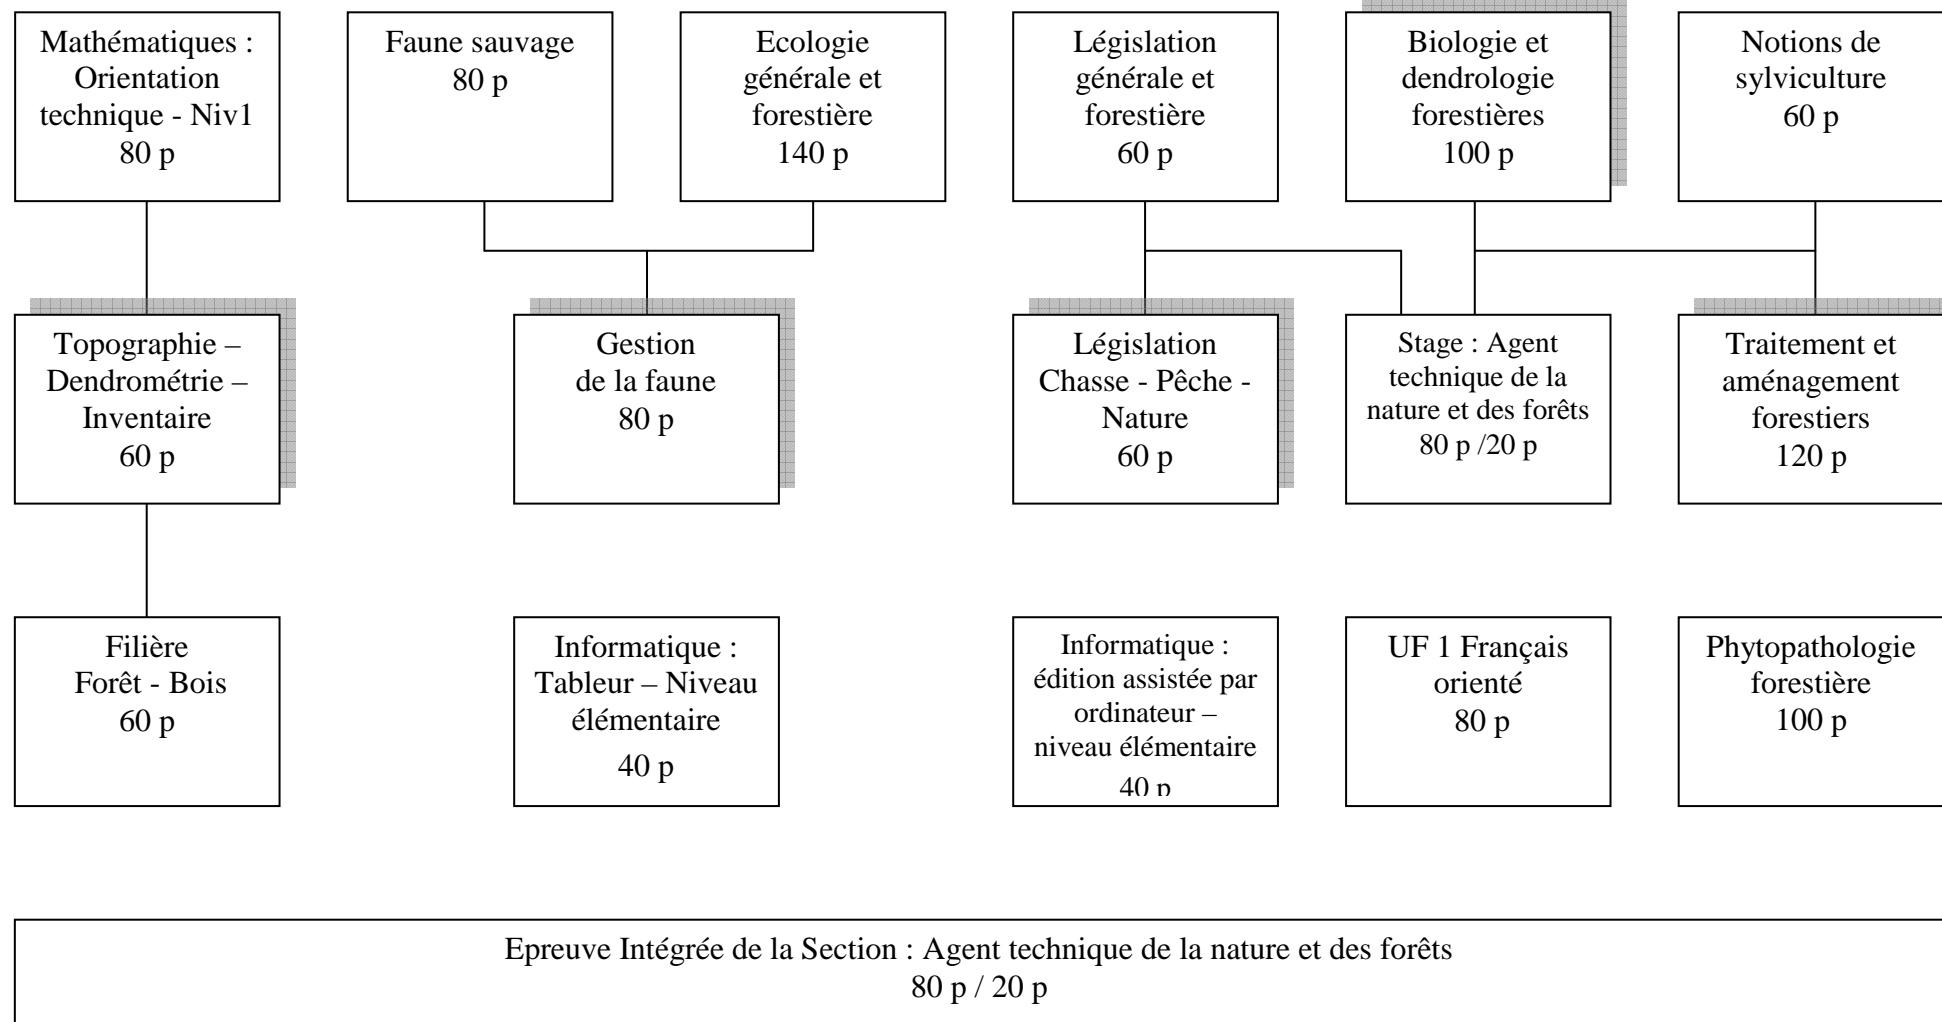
Mathématiques : Orientation technique - Niv1
80 p

Faune sauvage
80 p

Ecologie générale et forestière
140 p

Législation générale et forestière
60 p

Biologie et dendrologie forestières
100 p

Notions de sylviculture
60 p

Topographie – Dendrométrie – Inventaire
60 p

Gestion de la faune
80 p

Législation Chasse - Pêche - Nature
60 p

Stage : Agent technique de la nature et des forêts
80 p /20 p

Traitement et aménagement forestiers
120 p

Filière Forêt - Bois
60 p

Informatique : Tableur – Niveau élémentaire
40 p

Informatique : édition assistée par ordinateur – niveau élémentaire
40 p

UF 1 Français orienté
80 p

Phytopathologie forestière
100 p

Epreuve Intégrée de la Section : Agent technique de la nature et des forêts
80 p / 20 p